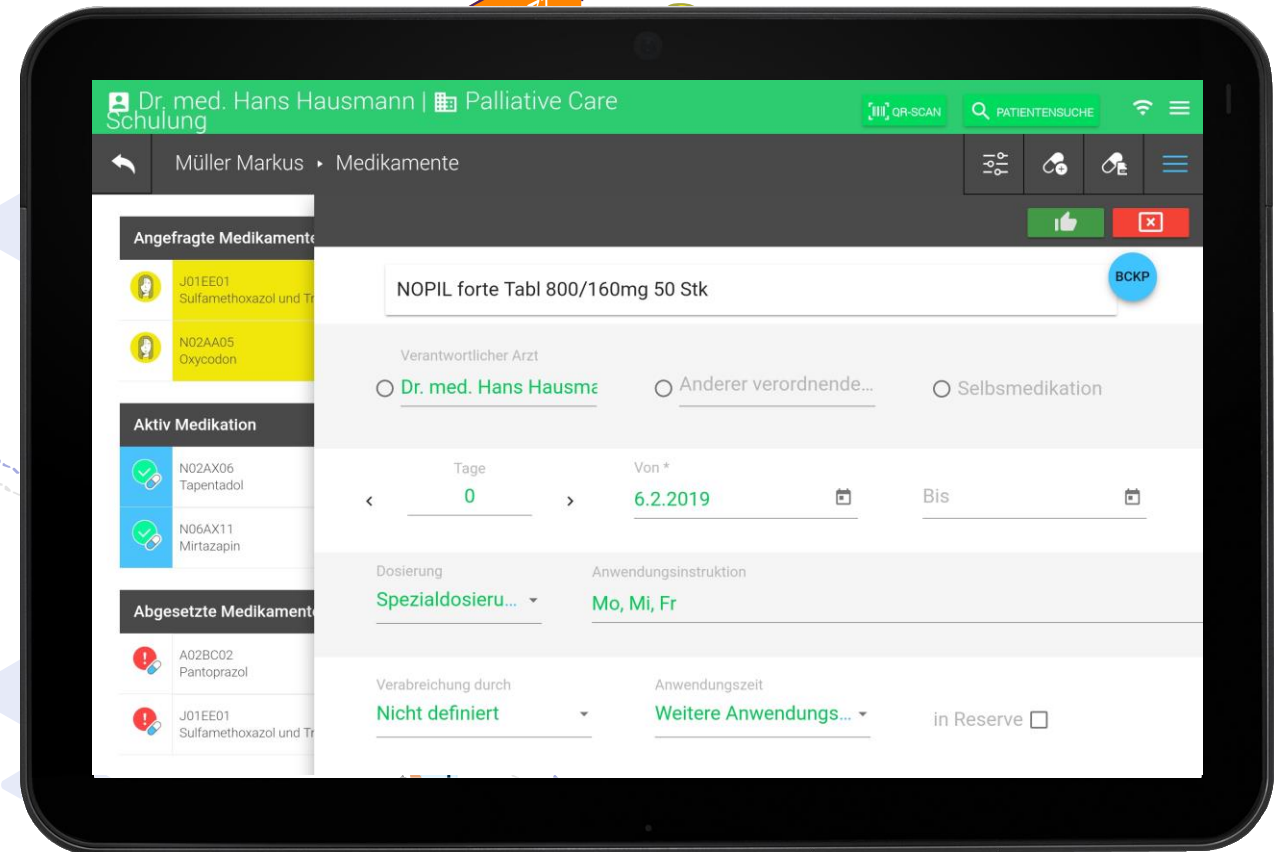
Dr. med. Hans Hausmann | Palliative Care Schulung

QR-SCAN

PATIENTENSUCHE

Müller Markus ▸ Medikamente

Angefragte Medikamente

J01EE01
Sulfamethoxazol und Tr

N02AA05
Oxycodon

Aktiv Medikation

N02AX06
Tapentadol

N06AX11
Mirtazapin

Abgesetzte Medikamente

A02BC02
Pantoprazol

J01EE01
Sulfamethoxazol und Tr

NOPIL forte Tabl 800/160mg 50 Stk

BCKP

Verantwortlicher Arzt

Dr. med. Hans Hausma

Anderer verordnende...

Selbsmedikation

Tage
0

Von *
6.2.2019

Bis

Dosierung
Spezialdosieru...

Anwendungsinstruktion
Mo, Mi, Fr

Verabreichung durch
Nicht definiert

Anwendungszeit
Weitere Anwendungs...

in Reserve